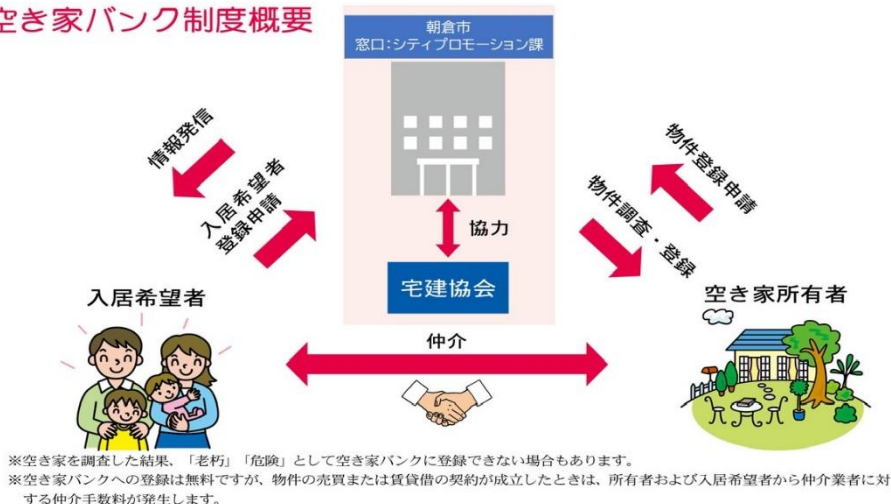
空き家バンク制度概要

朝倉市
窓口:シティプロモーション課

情報発信

入居希望者
登録申請

協力

物件登録申請

物件調査・登録

宅建協会

入居希望者

空き家所有者

仲介

※空き家を調査した結果、「老朽」「危険」として空き家バンクに登録できない場合もあります。
※空き家バンクへの登録は無料ですが、物件の売買または賃貸借の契約が成立したときは、所有者および入居希望者から仲介業者に対する仲介手数料が発生します。